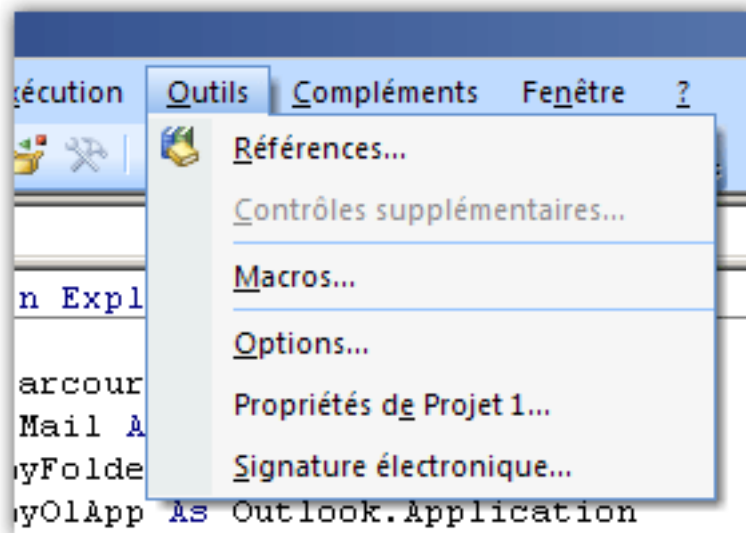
xécution Outils Compléments Fenêtre ?

Références...
Contrôles supplémentaires...
Macros...
Options...
Propriétés de Projet 1...
Signature électronique...

n Expl
arcour
Mail A
yFolde
yOlApp As Outlook.Application